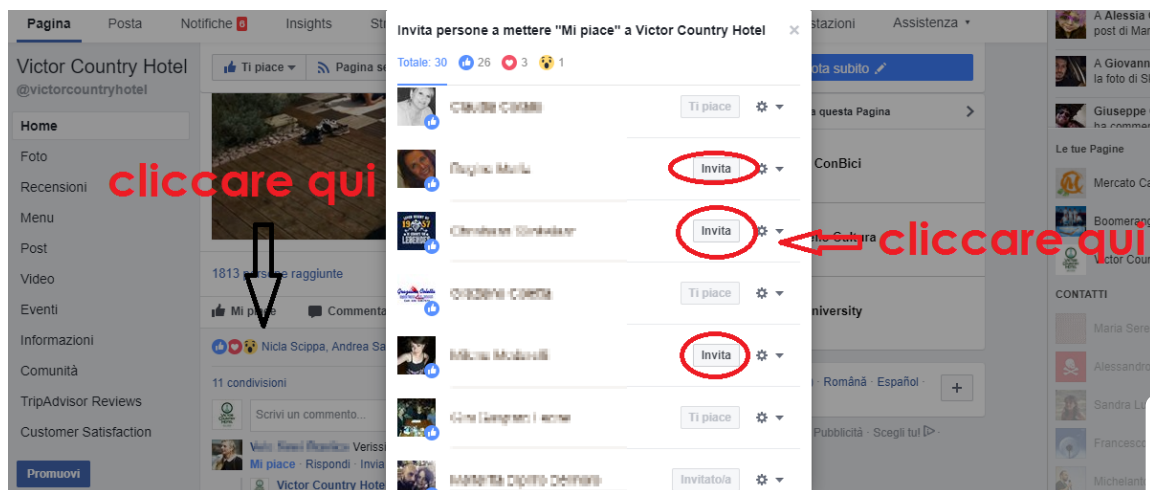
Pagina Posta Notifiche 6 Insights Str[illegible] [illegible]stazioni Assistenza ▾

Victor Country Hotel
@victorcountryhotel

Home
Foto
Recensioni
Menu
Post
Video
Eventi
Informazioni
Comunità
TripAdvisor Reviews
Customer Satisfaction

Promuovi

Ti piace ▾ Pagina se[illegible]

cliccare qui

1813 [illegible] raggiunte

Mi piace Commenta

Nicla Scippa, Andrea Sa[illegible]

11 condivisioni

Scrivi un commento...

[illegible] Veriss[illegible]
Mi piace · Rispondi · Invia
Victor Country Hote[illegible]

Invita persone a mettere "Mi piace" a Victor Country Hotel ×

Totale: 30 26 3 1

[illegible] Ti piace
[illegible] Invita
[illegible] Invita
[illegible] Ti piace
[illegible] Invita
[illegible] Ti piace
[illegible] Invitato/a

cliccare qui

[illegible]ota subito
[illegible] questa Pagina
ConBici
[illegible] Cultura
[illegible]niversity
Română · Español
Pubblicità · Scegli tu!

A Alessia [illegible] post di Mar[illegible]
A Giovann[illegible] la foto di S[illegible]
Giuseppe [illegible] ha comme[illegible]
Le tue Pagine
Mercato C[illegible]
Boomerang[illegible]
Victor Coun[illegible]
CONTATTI
Maria Sere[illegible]
Alessandro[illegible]
Sandra Lu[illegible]
Francesco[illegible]
Michelant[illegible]